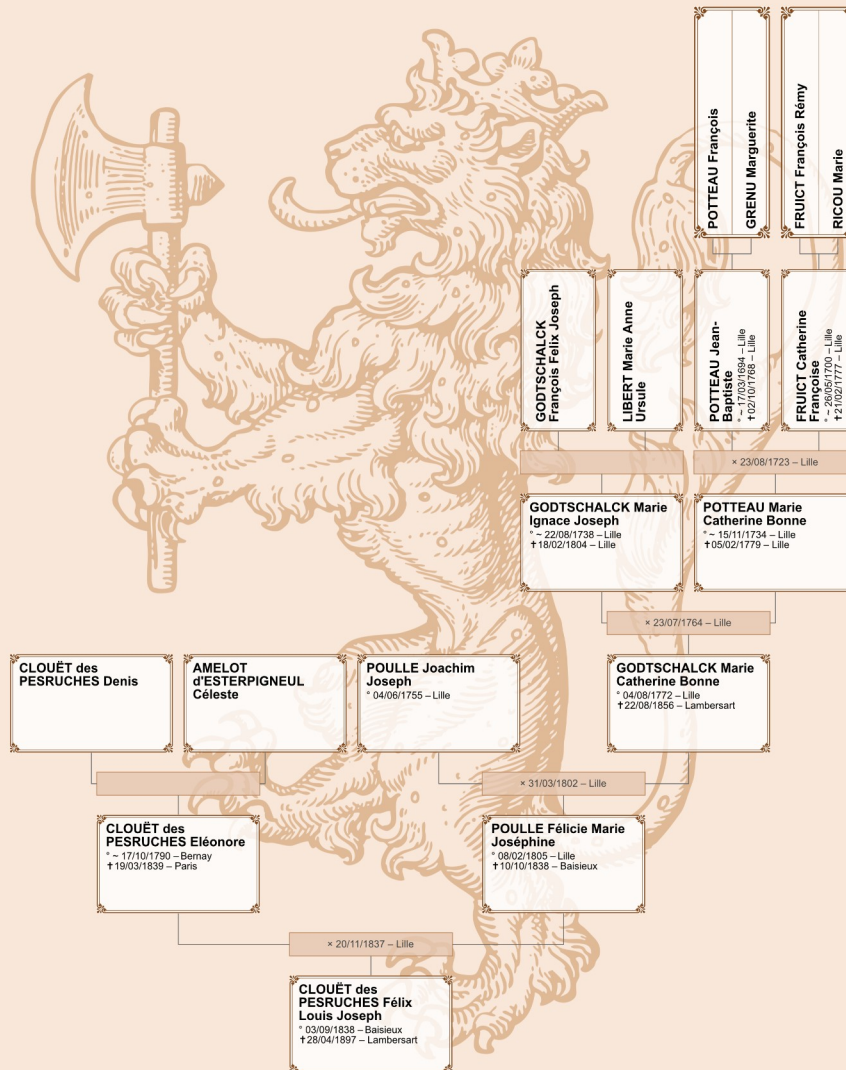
POTTEAU François

GRENU Marguerite

FRUICT François Rémy

RICOU Marie

GODTSCHALCK François Félix Joseph

LIBERT Marie Anne Ursule

POTTEAU Jean-Baptiste
° ~ 17/03/1694 – Lille
✝02/10/1768 – Lille

FRUICT Catherine Françoise
~ 26/05/1700 – Lille
✝21/02/1777 – Lille

× 23/08/1723 – Lille

GODTSCHALCK Marie Ignace Joseph
° ~ 22/08/1738 – Lille
✝18/02/1804 – Lille

POTTEAU Marie Catherine Bonne
° ~ 15/11/1734 – Lille
✝05/02/1779 – Lille

× 23/07/1764 – Lille

CLOUËT des PESRUCHES Denis

AMELOT d'ESTERPIGNEUL Céleste

POULLE Joachim Joseph
° 04/06/1755 – Lille

GODTSCHALCK Marie Catherine Bonne
° 04/08/1772 – Lille
✝22/08/1856 – Lambersart

× 31/03/1802 – Lille

CLOUËT des PESRUCHES Eléonore
° ~ 17/10/1790 – Bernay
✝19/03/1839 – Paris

POULLE Félicie Marie Joséphine
° 08/02/1805 – Lille
✝10/10/1838 – Baisieux

× 20/11/1837 – Lille

CLOUËT des PESRUCHES Félix Louis Joseph
° 03/09/1838 – Baisieux
✝28/04/1897 – Lambersart